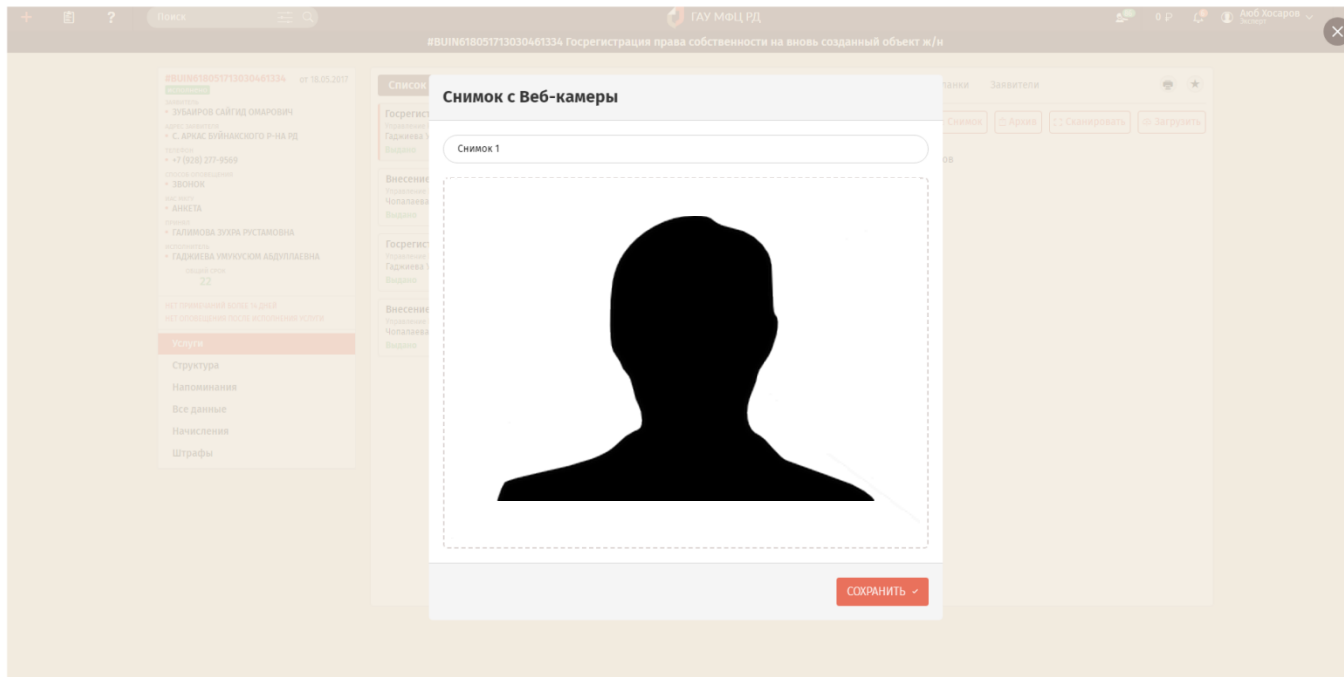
+ ? Поиск

ГАУ МФЦ РД

0 ₽ Аюб Хосаров Эксперт

#BUIN618051713030461334 Госрегистрация права собственности на вновь созданный объект ж/н

#BUIN618051713030461334 от 18.05.2017

ИСПОЛНЕНО

ЗУБАИРОВ САЙГИД ОМАРОВИЧ

С. АРКАС БУЙНАКСКОГО Р-НА РД

+7 (928) 277-9569

ЗВОНОК

АНКЕТА

ГАЛИМОВА ЗУХРА РУСТАМОВНА

ГАДЖИЕВА УМУКУСУМ АБДУЛЛАЕВНА

22

Услуга

Структура

Напоминания

Все данные

Начисления

Штрафы

Список

Госрегист

Гаджиева

Внесение

Чопалаева

Госрегист

Гаджиева

Внесение

Чопалаева

Бланки Заявители

Снимок Архив Сканировать Загрузить

06

Снимок с Веб-камеры

Снимок 1

СОХРАНИТЬ ✓